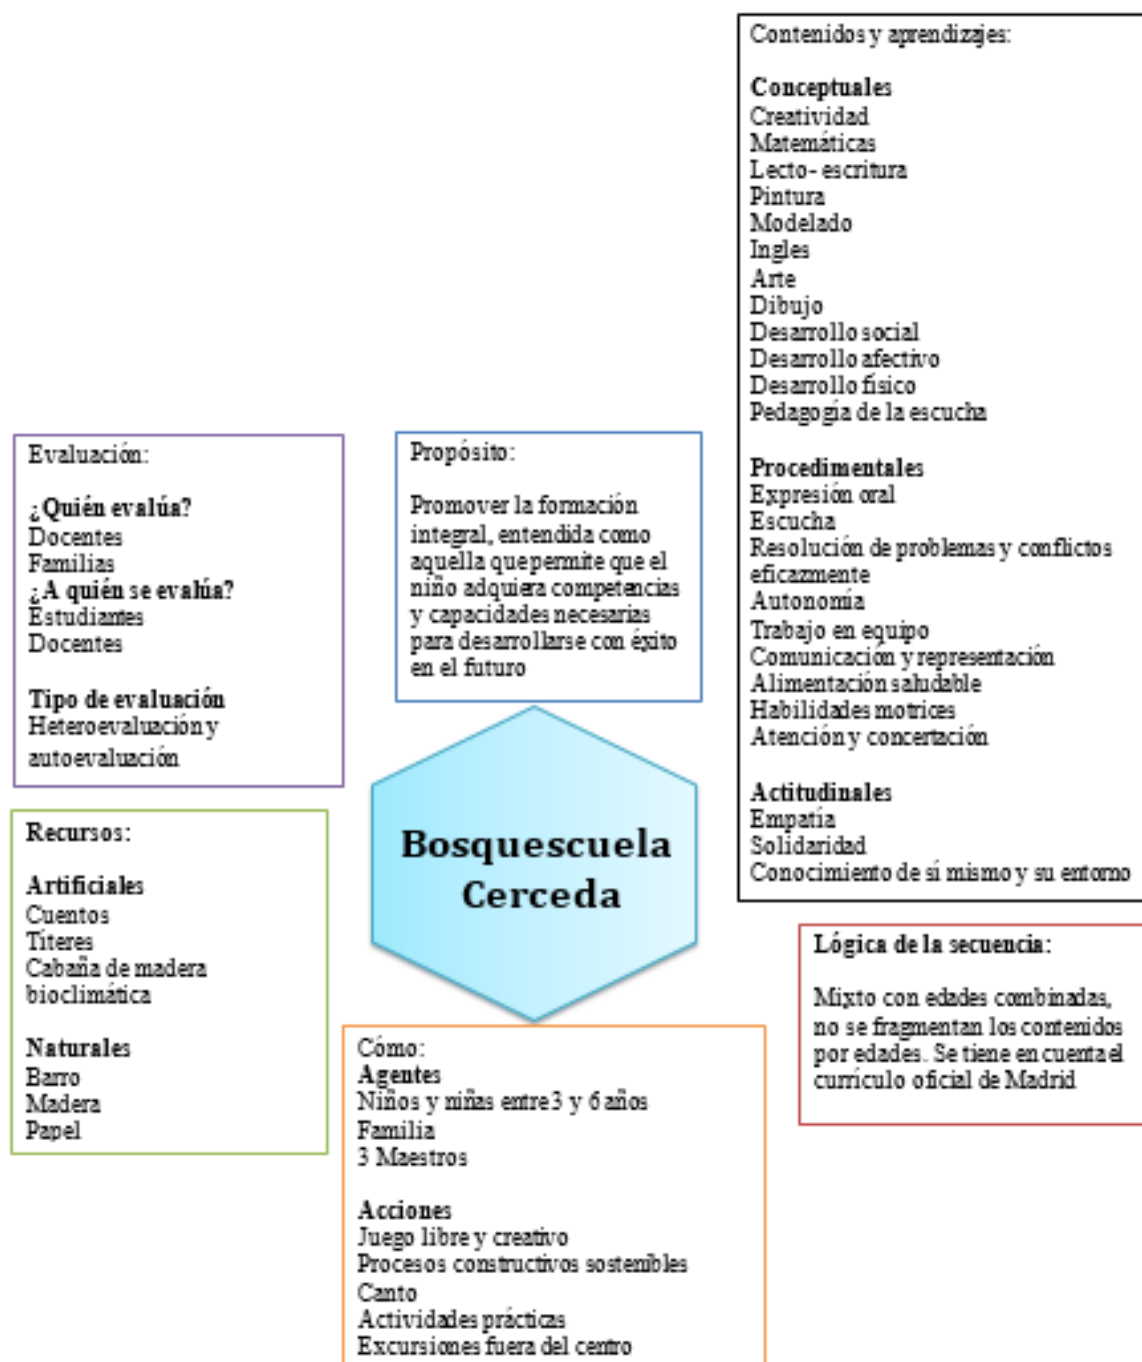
Contenidos y aprendizajes:

**Conceptuales**
Creatividad
Matemáticas
Lecto- escritura
Pintura
Modelado
Ingles
Arte
Dibujo
Desarrollo social
Desarrollo afectivo
Desarrollo físico
Pedagogía de la escucha

**Procedimentales**
Expresión oral
Escucha
Resolución de problemas y conflictos eficazmente
Autonomía
Trabajo en equipo
Comunicación y representación
Alimentación saludable
Habilidades motrices
Atención y concertación

**Actitudinales**
Empatía
Solidaridad
Conocimiento de sí mismo y su entorno

Evaluación:

**¿Quién evalúa?**
Docentes
Familias
**¿A quién se evalúa?**
Estudiantes
Docentes

**Tipo de evaluación**
Heteroevaluación y autoevaluación

Propósito:

Promover la formación integral, entendida como aquella que permite que el niño adquiera competencias y capacidades necesarias para desarrollarse con éxito en el futuro

Bosquescuela Cerceda

Recursos:

**Artificiales**
Cuentos
Títeres
Cabaña de madera bioclimática

**Naturales**
Barro
Madera
Papel

Lógica de la secuencia:

Mixto con edades combinadas, no se fragmentan los contenidos por edades. Se tiene en cuenta el currículo oficial de Madrid

Cómo:
**Agentes**
Niños y niñas entre 3 y 6 años
Familia
3 Maestros

**Acciones**
Juego libre y creativo
Procesos constructivos sostenibles
Canto
Actividades prácticas
Excursiones fuera del centro